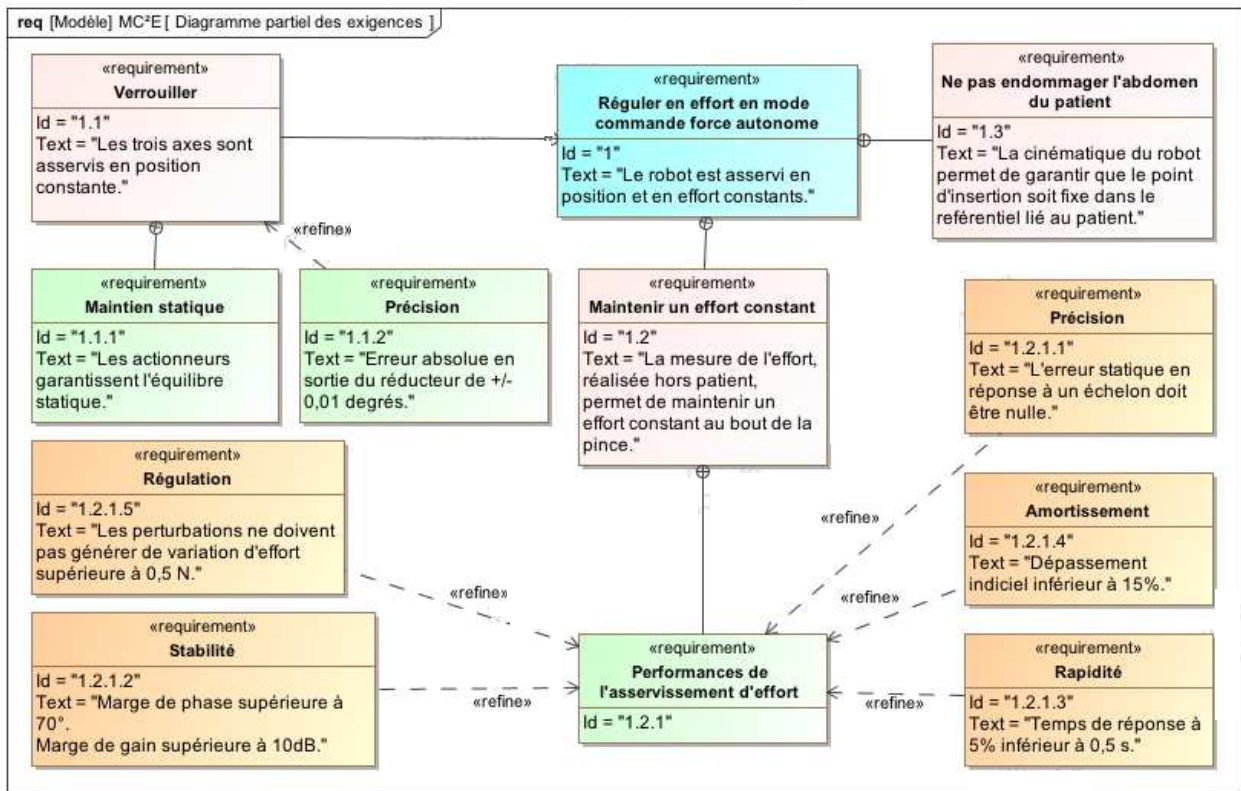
req [Modèle] MC²E [ Diagramme partiel des exigences ]

«requirement»
Verrouiller
Id = "1.1"
Text = "Les trois axes sont asservis en position constante."

«requirement»
Réguler en effort en mode commande force autonome
Id = "1"
Text = "Le robot est asservi en position et en effort constants."

«requirement»
Ne pas endommager l'abdomen du patient
Id = "1.3"
Text = "La cinématique du robot permet de garantir que le point d'insertion soit fixe dans le referentiel lié au patient."

«refine»

«requirement»
Maintien statique
Id = "1.1.1"
Text = "Les actionneurs garantissent l'équilibre statique."

«requirement»
Précision
Id = "1.1.2"
Text = "Erreur absolue en sortie du réducteur de +/- 0,01 degrés."

«requirement»
Maintenir un effort constant
Id = "1.2"
Text = "La mesure de l'effort, réalisée hors patient, permet de maintenir un effort constant au bout de la pince."

«requirement»
Précision
Id = "1.2.1.1"
Text = "L'erreur statique en réponse à un échelon doit être nulle."

«requirement»
Régulation
Id = "1.2.1.5"
Text = "Les perturbations ne doivent pas générer de variation d'effort supérieure à 0,5 N."

«refine»

«requirement»
Amortissement
Id = "1.2.1.4"
Text = "Dépassement indiciel inférieur à 15%."

«refine»

«refine»

«requirement»
Stabilité
Id = "1.2.1.2"
Text = "Marge de phase supérieure à 70°.
Marge de gain supérieure à 10dB."

«refine»

«requirement»
Performances de l'asservissement d'effort
Id = "1.2.1"

«refine»

«requirement»
Rapidité
Id = "1.2.1.3"
Text = "Temps de réponse à 5% inférieur à 0,5 s."